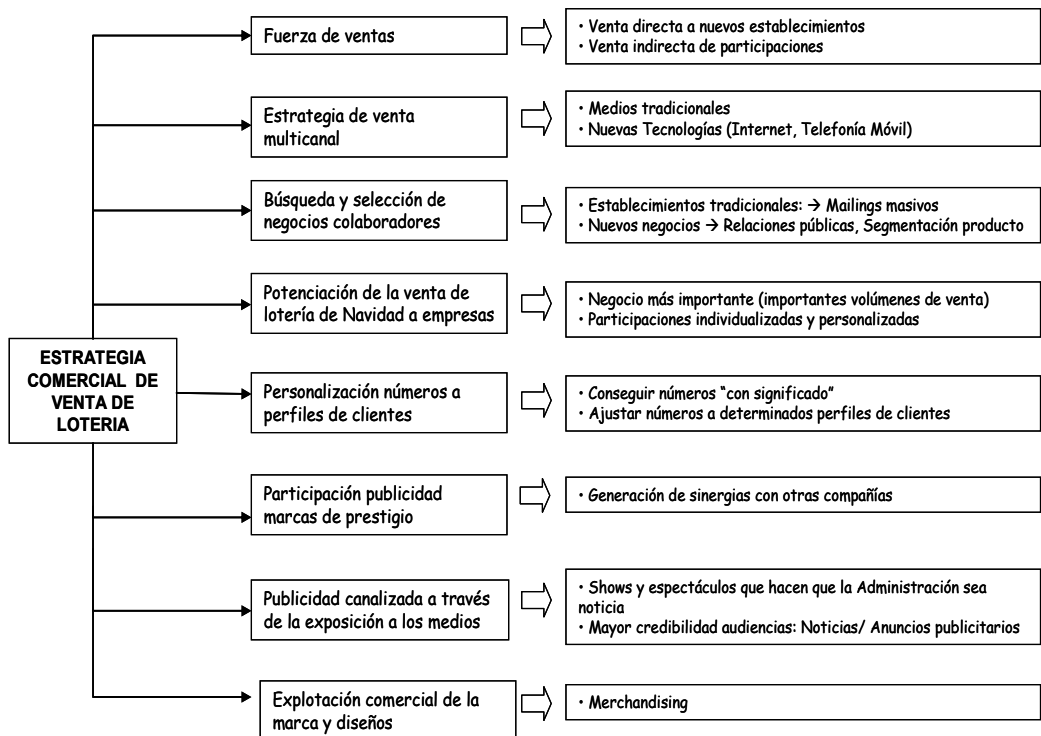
ESTRATEGIA COMERCIAL DE VENTA DE LOTERIA

Fuerza de ventas

• Venta directa a nuevos establecimientos
• Venta indirecta de participaciones

Estrategia de venta multicanal

• Medios tradicionales
• Nuevas Tecnologías (Internet, Telefonía Móvil)

Búsqueda y selección de negocios colaboradores

• Establecimientos tradicionales: → Mailings masivos
• Nuevos negocios → Relaciones públicas, Segmentación producto

Potenciación de la venta de lotería de Navidad a empresas

• Negocio más importante (importantes volúmenes de venta)
• Participaciones individualizadas y personalizadas

Personalización números a perfiles de clientes

• Conseguir números "con significado"
• Ajustar números a determinados perfiles de clientes

Participación publicidad marcas de prestigio

• Generación de sinergias con otras compañías

Publicidad canalizada a través de la exposición a los medios

• Shows y espectáculos que hacen que la Administración sea noticia
• Mayor credibilidad audiencias: Noticias/ Anuncios publicitarios

Explotación comercial de la marca y diseños

• Merchandising